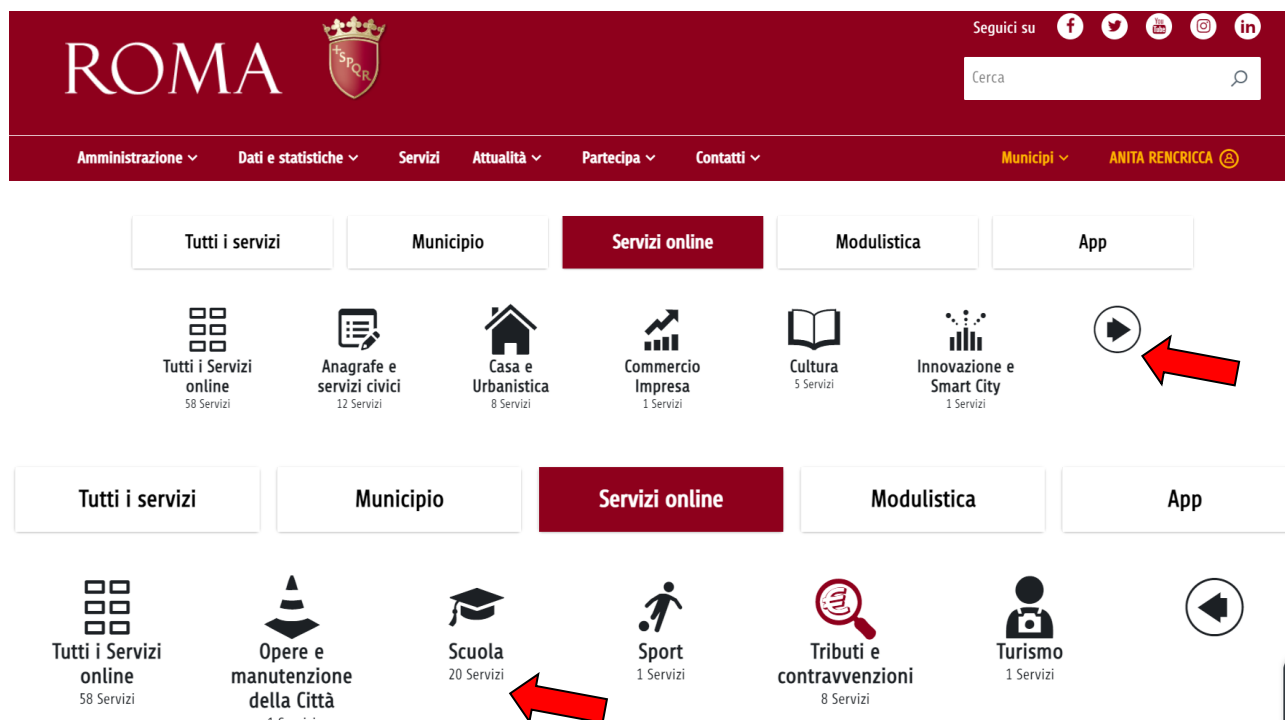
ROMA

SPQR

Seguici su

Cerca

Amministrazione Dati e statistiche Servizi Attualità Partecipa Contatti Municipi ANITA RENCRICCA

Tutti i servizi Municipio Servizi online Modulistica App

Tutti i Servizi online
58 Servizi

Anagrafe e servizi civici
12 Servizi

Casa e Urbanistica
8 Servizi

Commercio Impresa
1 Servizi

Cultura
5 Servizi

Innovazione e Smart City
1 Servizi

Tutti i servizi Municipio Servizi online Modulistica App

Tutti i Servizi online
58 Servizi

Opere e manutenzione della Città
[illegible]

Scuola
20 Servizi

Sport
1 Servizi

Tributi e contravvenzioni
8 Servizi

Turismo
1 Servizi